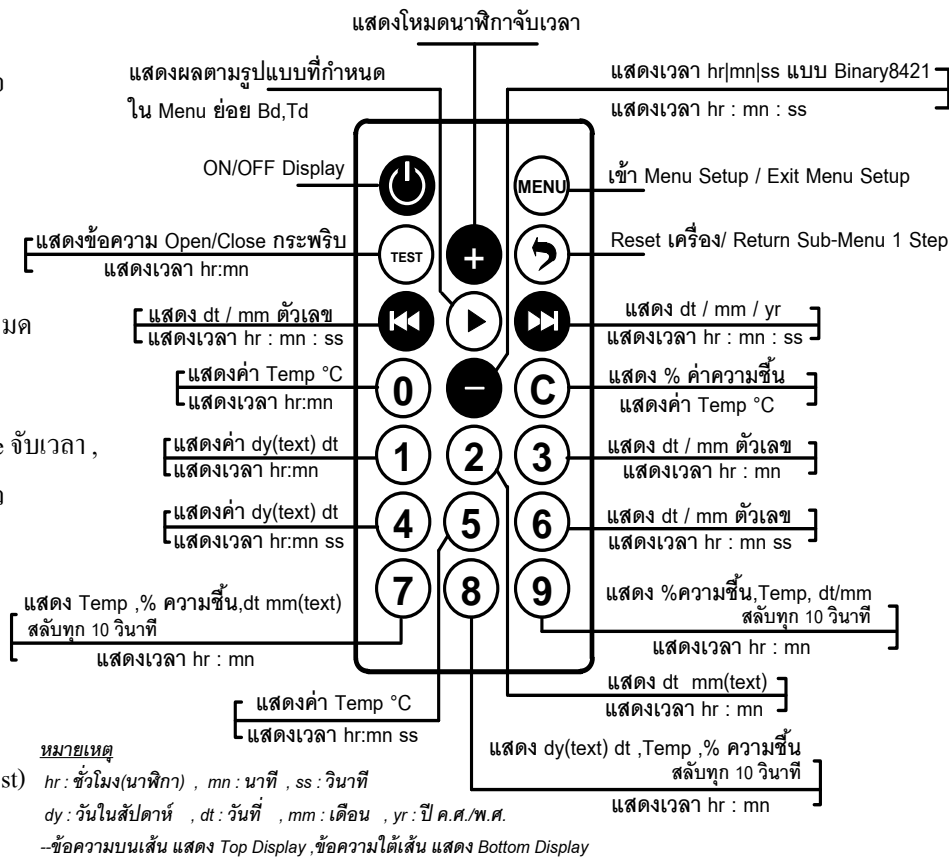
แสดงโหมดนาฬิกาจับเวลา

แสดงผลตามรูปแบบที่กำหนด
ใน Menu ย่อย Bd,Td

แสดงเวลา hr|mn|ss แบบ Binary8421
แสดงเวลา hr : mn : ss

ON/OFF Display

MENU

เข้า Menu Setup / Exit Menu Setup

แสดงข้อความ Open/Close กระพริบ
แสดงเวลา hr:mn

TEST

+

Reset เครื่อง/ Return Sub-Menu 1 Step

แสดง dt / mm ตัวเลข
แสดงเวลา hr : mn : ss

แสดง dt / mm / yr
แสดงเวลา hr : mn : ss

แสดงค่า Temp °C
แสดงเวลา hr:mn

0

−

C

แสดง % ค่าความชื้น
แสดงค่า Temp °C

แสดงค่า dy(text) dt
แสดงเวลา hr:mn

1

2

3

แสดง dt / mm ตัวเลข
แสดงเวลา hr : mn

แสดงค่า dy(text) dt
แสดงเวลา hr:mn ss

4

5

6

แสดง dt / mm ตัวเลข
แสดงเวลา hr : mn ss

แสดง Temp ,% ความชื้น,dt mm(text)
สลับทุก 10 วินาที
แสดงเวลา hr : mn

7

8

9

แสดง %ความชื้น,Temp, dt/mm
สลับทุก 10 วินาที
แสดงเวลา hr : mn

แสดง dt mm(text)
แสดงเวลา hr : mn

แสดงค่า Temp °C
แสดงเวลา hr:mn ss

แสดง dy(text) dt ,Temp ,% ความชื้น
สลับทุก 10 วินาที
แสดงเวลา hr : mn

หมายเหตุ
hr : ชั่วโมง(นาฬิกา) , mn : นาที , ss : วินาที
dy : วันในสัปดาห์ , dt : วันที่ , mm : เดือน , yr : ปี ค.ศ./พ.ศ.
--ข้อความบนเส้น แสดง Top Display ,ข้อความใต้เส้น แสดง Bottom Display